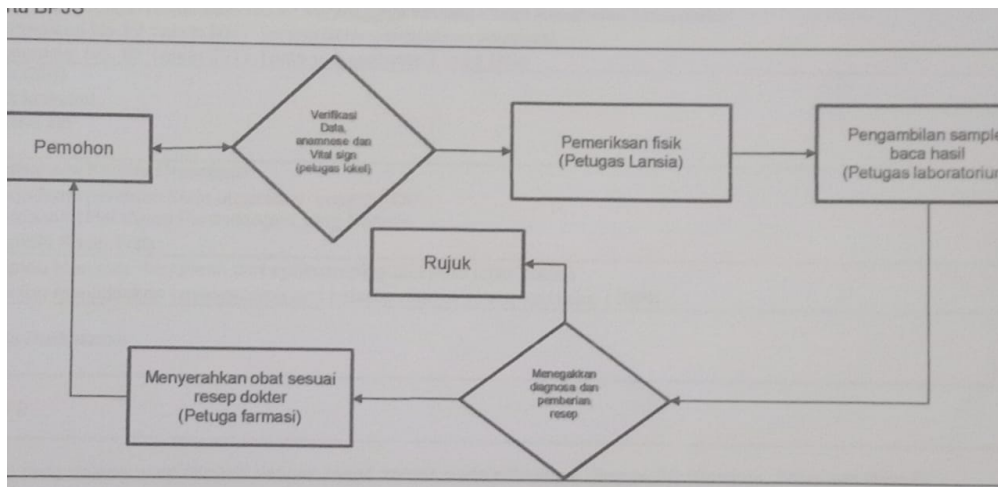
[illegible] BPJS

Pemohon

Verifikasi Data, anamnese dan Vital sign (petugas lokel)

Pemeriksan fisik (Petugas Lansia)

Pengambilan sample baca hasil (Petugas laboratoriu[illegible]

Rujuk

Menyerahkan obat sesuai resep dokter (Petuga farmasi)

Menegakkan diagnosa dan pemberian resep